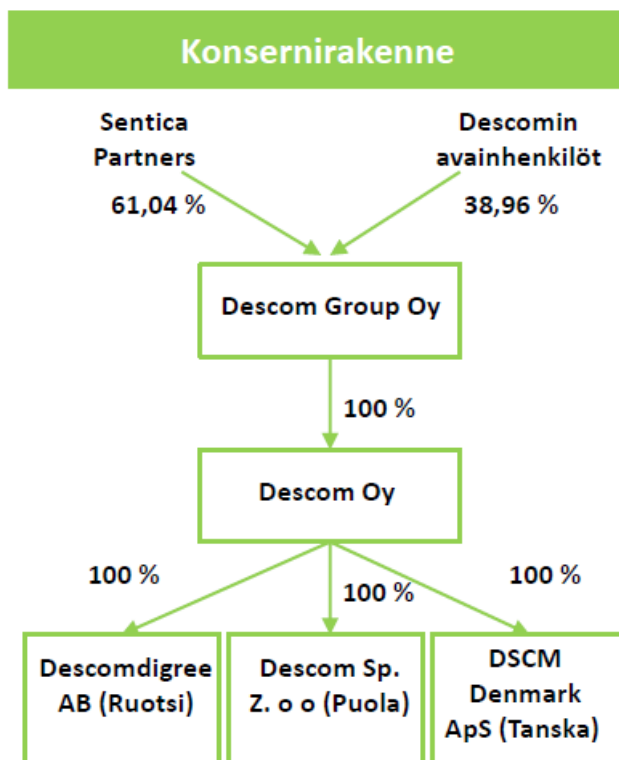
Konsernirakenne

Sentica Partners
61,04 %

Descomin avainhenkilöt
38,96 %

Descom Group Oy

100 %

Descom Oy

100 %
100 %
100 %

Descomdigree AB (Ruotsi)

Descom Sp. Z. o o (Puola)

DSCM Denmark ApS (Tanska)